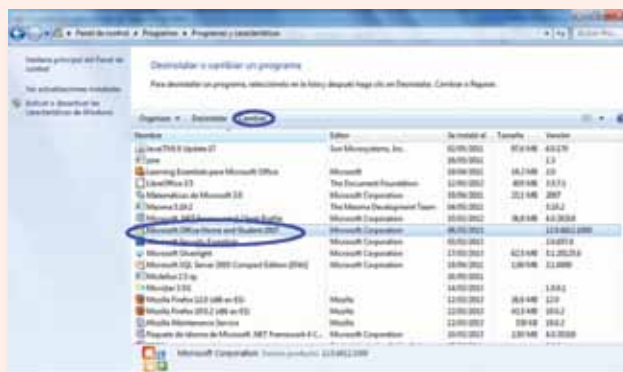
Panel de control ▸ Programas ▸ Programas y características

Ventana principal del Panel de control

Ver actualizaciones instaladas

Activar o desactivar las características de Windows

Desinstalar o cambiar un programa

Para desinstalar un programa, selecciónelo en la lista y después haga clic en Desinstalar, Cambiar o Reparar.

Organizar ▾ Desinstalar Cambiar

| Nombre | Editor | Se instaló el | Tamaño | Versión |
|---|---|---|---|---|
| Java(TM) 6 Update 27 | Sun Microsystems, Inc. | 02/09/2011 | 97,6 MB | 6.0.270 |
| Jose | | 06/05/2011 | | 2.1 |
| Learning Essentials para Microsoft Office | Microsoft | 18/06/2011 | 18,2 MB | 2.0 |
| LibreOffice 3.3 | The Document Foundation | 12/05/2011 | 409 MB | 3.3.3.1 |
| Matemáticas de Microsoft 3.0 | Microsoft Corporation | 19/06/2011 | 212 MB | 2007 |
| Maxima 5.24.2 | The Maxima Development Team | 06/05/2011 | | 5.24.2 |
| Microsoft .NET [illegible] | Microsoft Corporation | 10/10/2012 | 38,8 MB | 4.0.30319 |
| Microsoft Office Home and Student 2007 | Microsoft Corporation | 06/05/2011 | | 12.0.6612.1000 |
| Microsoft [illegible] | | 05/05/2011 | | 15.4.5722.2 |
| Microsoft Silverlight | Microsoft Corporation | 17/05/2011 | 62,3 MB | 5.1.20125.0 |
| Microsoft SQL Server 2005 Compact Edition [ENU] | Microsoft Corporation | 19/06/2011 | 1,58 MB | 3.1.0000 |
| Modellus 2.5 sp | | 06/05/2011 | | |
| Monster 1.5.1 | | 14/05/2011 | | 1.5.0.1 |
| Mozilla Firefox 12.0 (x86 es-ES) | Mozilla | 12/05/2012 | 36,8 MB | 12.0 |
| Mozilla Firefox 20.0.1 (x86 es-ES) | Mozilla | 12/05/2012 | 43,5 MB | 20.0.1 |
| Mozilla Maintenance Service | Mozilla | 12/05/2012 | 338 KB | 20.0.2 |
| Paquete de idioma de Microsoft .NET Framework 4 C... | Microsoft Corporation | 10/10/2012 | 2,89 MB | 4.0.30319 |

Microsoft Corporation Versión del producto: 12.0.6612.1000